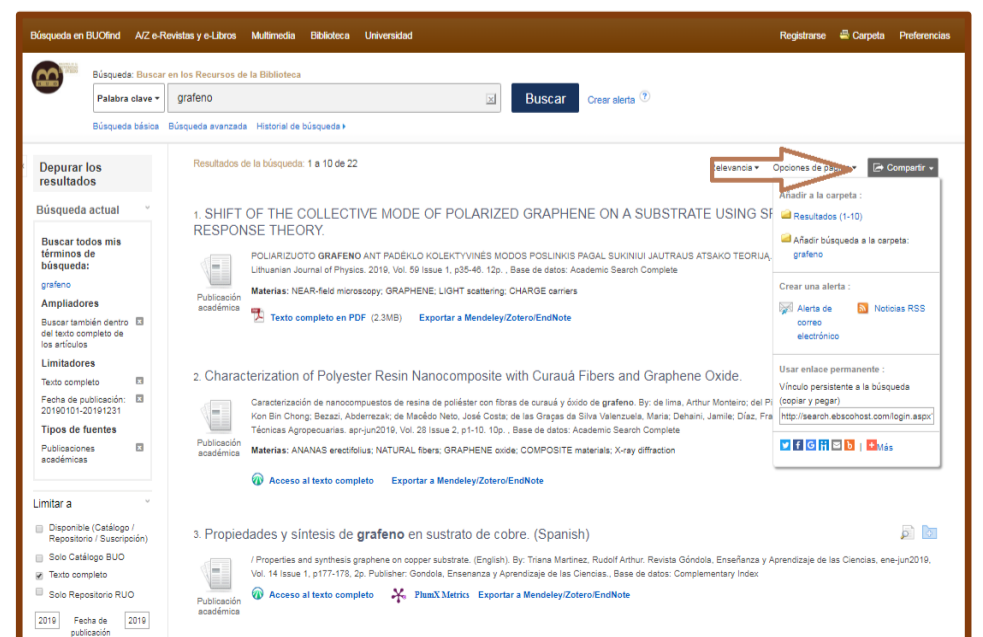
Búsqueda en BUOfind A/Z e-Revistas y e-Libros Multimedia Biblioteca Universidad

Registrarse Carpeta Preferencias

Búsqueda: Buscar en los Recursos de la Biblioteca

Palabra clave ▾ grafeno

Buscar Crear alerta ?

Búsqueda básica Búsqueda avanzada Historial de búsqueda ▸

Depurar los resultados

Búsqueda actual

Buscar todos mis términos de búsqueda:

grafeno

Ampliadores

Buscar también dentro del texto completo de los artículos

Limitadores

Texto completo

Fecha de publicación: 20190101-20191231

Tipos de fuentes

Publicaciones académicas

Limitar a

Disponible (Catálogo / Repositorio / Suscripción)

Solo Catálogo BUO

Texto completo

Solo Repositorio RUO

2019 Fecha de publicación 2019

Resultados de la búsqueda: 1 a 10 de 22

Relevancia ▾ Opciones de página ▾ Compartir ▾

1. SHIFT OF THE COLLECTIVE MODE OF POLARIZED GRAPHENE ON A SUBSTRATE USING SE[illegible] RESPONSE THEORY.

POLIARIZUOTO GRAFENO ANT PADĖKLO KOLEKTYVINĖS MODOS POSLINKIS PAGAL SUKINIUI JAUTRAUS ATSAKO TEORIJĄ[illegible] Lithuanian Journal of Physics. 2019, Vol. 59 Issue 1, p35-46. 12p. , Base de datos: Academic Search Complete

Publicación académica

Materias: NEAR-field microscopy; GRAPHENE; LIGHT scattering; CHARGE carriers

Texto completo en PDF (2.3MB) Exportar a Mendeley/Zotero/EndNote

2. Characterization of Polyester Resin Nanocomposite with Curauá Fibers and Graphene Oxide.

Caracterización de nanocompuestos de resina de poliéster con fibras de curauá y óxido de grafeno. By: de lima, Arthur Monteiro; del Pi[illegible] Kon Bin Chong; Bezazi, Abderrezak; de Macêdo Neto, José Costa; de las Graças da Silva Valenzuela, Maria; Dehaini, Jamile; Díaz, Fra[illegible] Técnicas Agropecuarias. apr-jun2019, Vol. 28 Issue 2, p1-10. 10p. , Base de datos: Academic Search Complete

Publicación académica

Materias: ANANAS erectifolius; NATURAL fibers; GRAPHENE oxide; COMPOSITE materials; X-ray diffraction

Acceso al texto completo Exportar a Mendeley/Zotero/EndNote

3. Propiedades y síntesis de grafeno en sustrato de cobre. (Spanish)

/ Properties and synthesis graphene on copper substrate. (English). By: Triana Martinez, Rudolf Arthur. Revista Góndola, Enseñanza y Aprendizaje de las Ciencias, ene-jun2019, Vol. 14 Issue 1, p177-178, 2p. Publisher: Gondola, Ensenanza y Aprendizaje de las Ciencias., Base de datos: Complementary Index

Publicación académica

Acceso al texto completo PlumX Metrics Exportar a Mendeley/Zotero/EndNote

Añadir a la carpeta :

Resultados (1-10)

Añadir búsqueda a la carpeta: grafeno

Crear una alerta :

Alerta de correo electrónico

Noticias RSS

Usar enlace permanente :

Vínculo persistente a la búsqueda (copiar y pegar)

http://search.ebscohost.com/login.aspx

Más